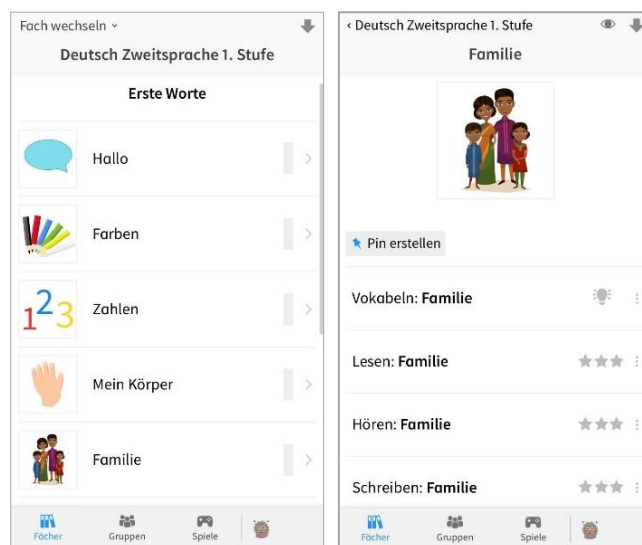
Fach wechseln ˅

Deutsch Zweitsprache 1. Stufe

Erste Worte

Hallo

Farben

123

Zahlen

Mein Körper

Familie

Fächer Gruppen Spiele

‹ Deutsch Zweitsprache 1. Stufe

Familie

Pin erstellen

Vokabeln: **Familie**

Lesen: **Familie**

Hören: **Familie**

Schreiben: **Familie**

Fächer Gruppen Spiele